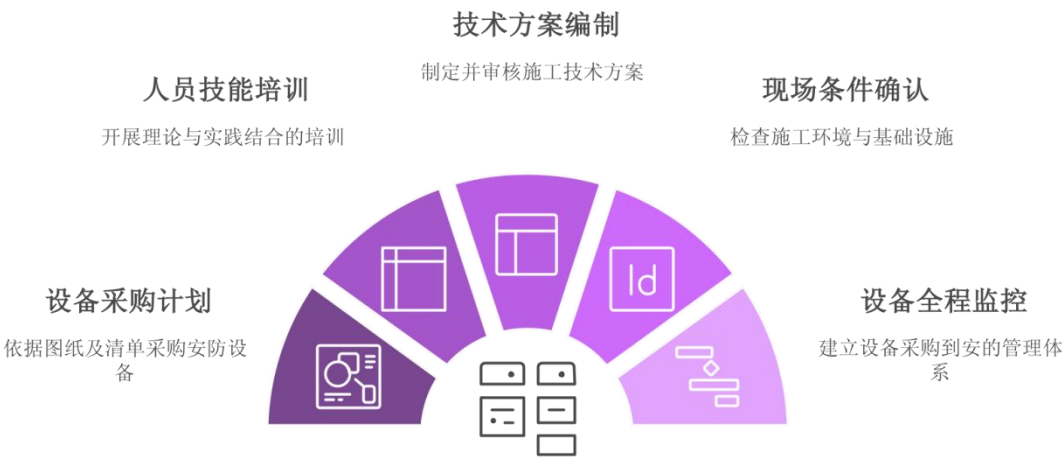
技术方案编制

制定并审核施工技术方案

人员技能培训

开展理论与实践结合的培训

现场条件确认

检查施工环境与基础设施

设备采购计划

依据图纸及清单采购安防设备

设备全程监控

建立设备采购到安的管理体系

Id